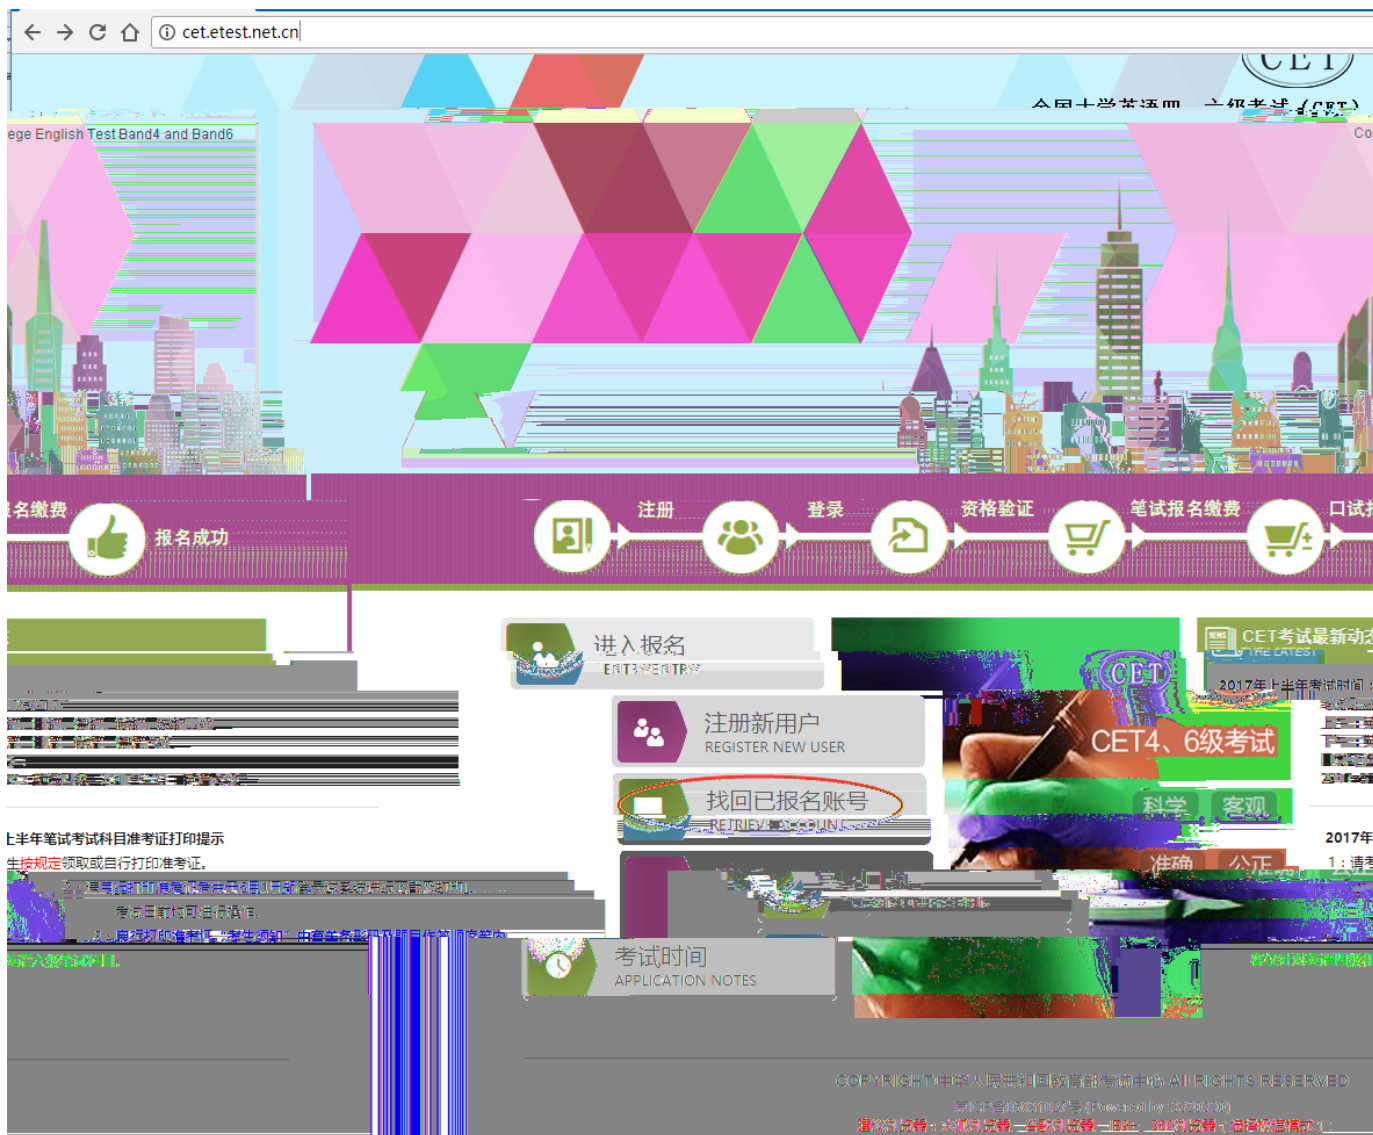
cet.etest.net.cn

CET

全国大学英语四、六级考试(CET)

ege English Test Band4 and Band6

Co

名缴费

报名成功

注册

登录

资格验证

笔试报名缴费

口试

进入报名
ENTRY

注册新用户
REGISTER NEW USER

找回已报名账号
RETRIEVE ACCOUNT

CET考试最新动态
THE LATEST

2017年上半年考试时间

CET

CET4、6级考试

科学

客观

准确

公正

2017年

1：请考

上半年笔试考试科目准考证打印提示

生按规定领取或自行打印准考证。

考试时间
APPLICATION NOTES

COPYRIGHT 中华人民共和国教育部考试中心 ALL RIGHTS RESERVED